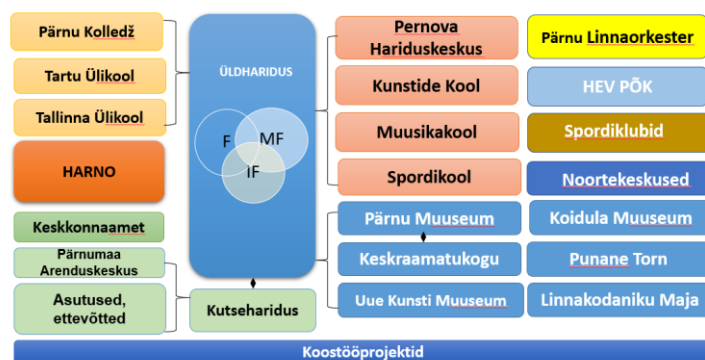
Pärnu Kolledž

Tartu Ülikool

Tallinna Ülikool

HARNO

Keskkonnaamet

Pärnumaa Arenduskeskus

Asutused, ettevõtted

ÜLDHARIDUS

F

MF

IF

Kutseharidus

Pernova Hariduskeskus

Kunstide Kool

Muusikakool

Spordikool

Pärnu Muuseum

Keskraamatukogu

Uue Kunsti Muuseum

Pärnu Linnaorkester

HEV PÕK

Spordiklubid

Noortekeskused

Koidula Muuseum

Punane Torn

Linnakodaniku Maja

Koostööprojektid